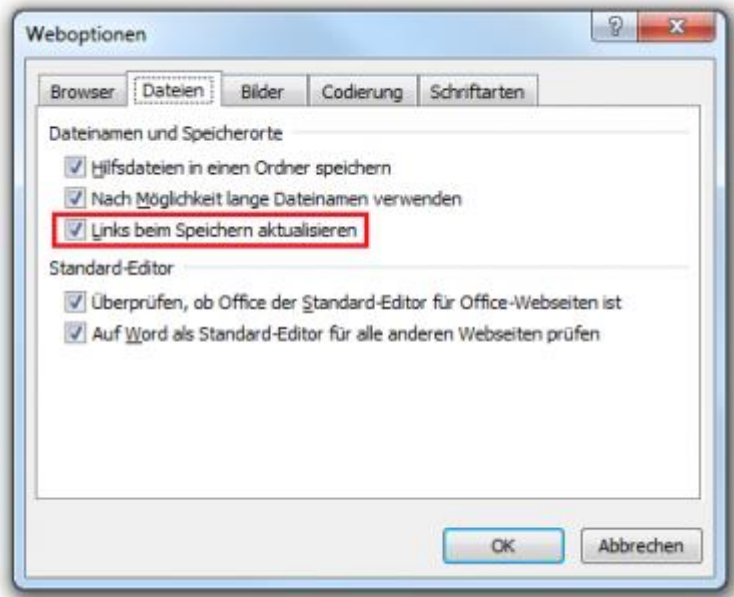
Weboptionen

?

x

Browser

Dateien

Bilder

Codierung

Schriftarten

Dateinamen und Speicherorte

Hilfsdateien in einen Ordner speichern

Nach Möglichkeit lange Dateinamen verwenden

Links beim Speichern aktualisieren

Standard-Editor

Überprüfen, ob Office der Standard-Editor für Office-Webseiten ist

Auf Word als Standard-Editor für alle anderen Webseiten prüfen

OK

Abbrechen